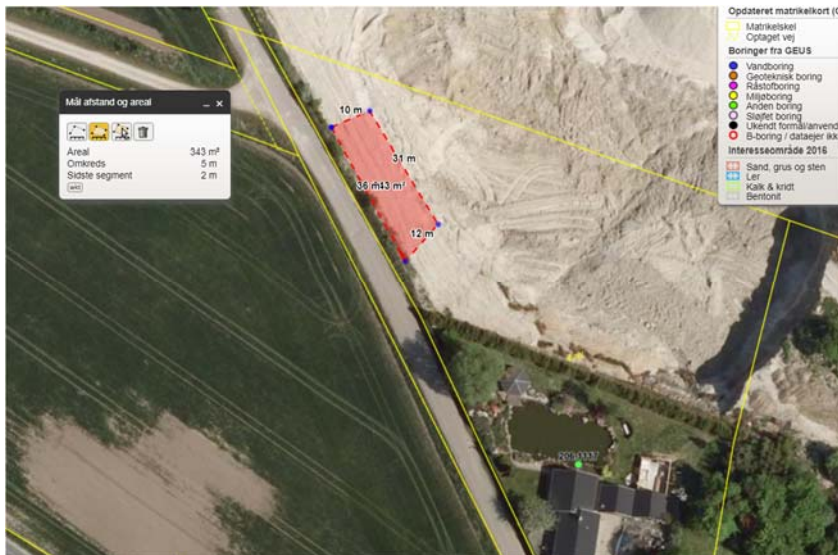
Opdateret matrikelkort (G
Matrikelskel
Optaget vej
Boringer fra GEUS
Vandboring
Geoteknisk boring
Råstofboring
Miljøboring
Anden boring
Sløjfet boring
Ukendt formål/anvend
B-boring / dataejer ikk
Interesseområde 2016
Sand, grus og sten
Ler
Kalk & kridt
Bentonit

Mål afstand og areal

Areal 343 m²
Omkreds 5 m
Sidste segment 2 m
wkt

10 m
31 m
36 m
343 m²
12 m
206.1157